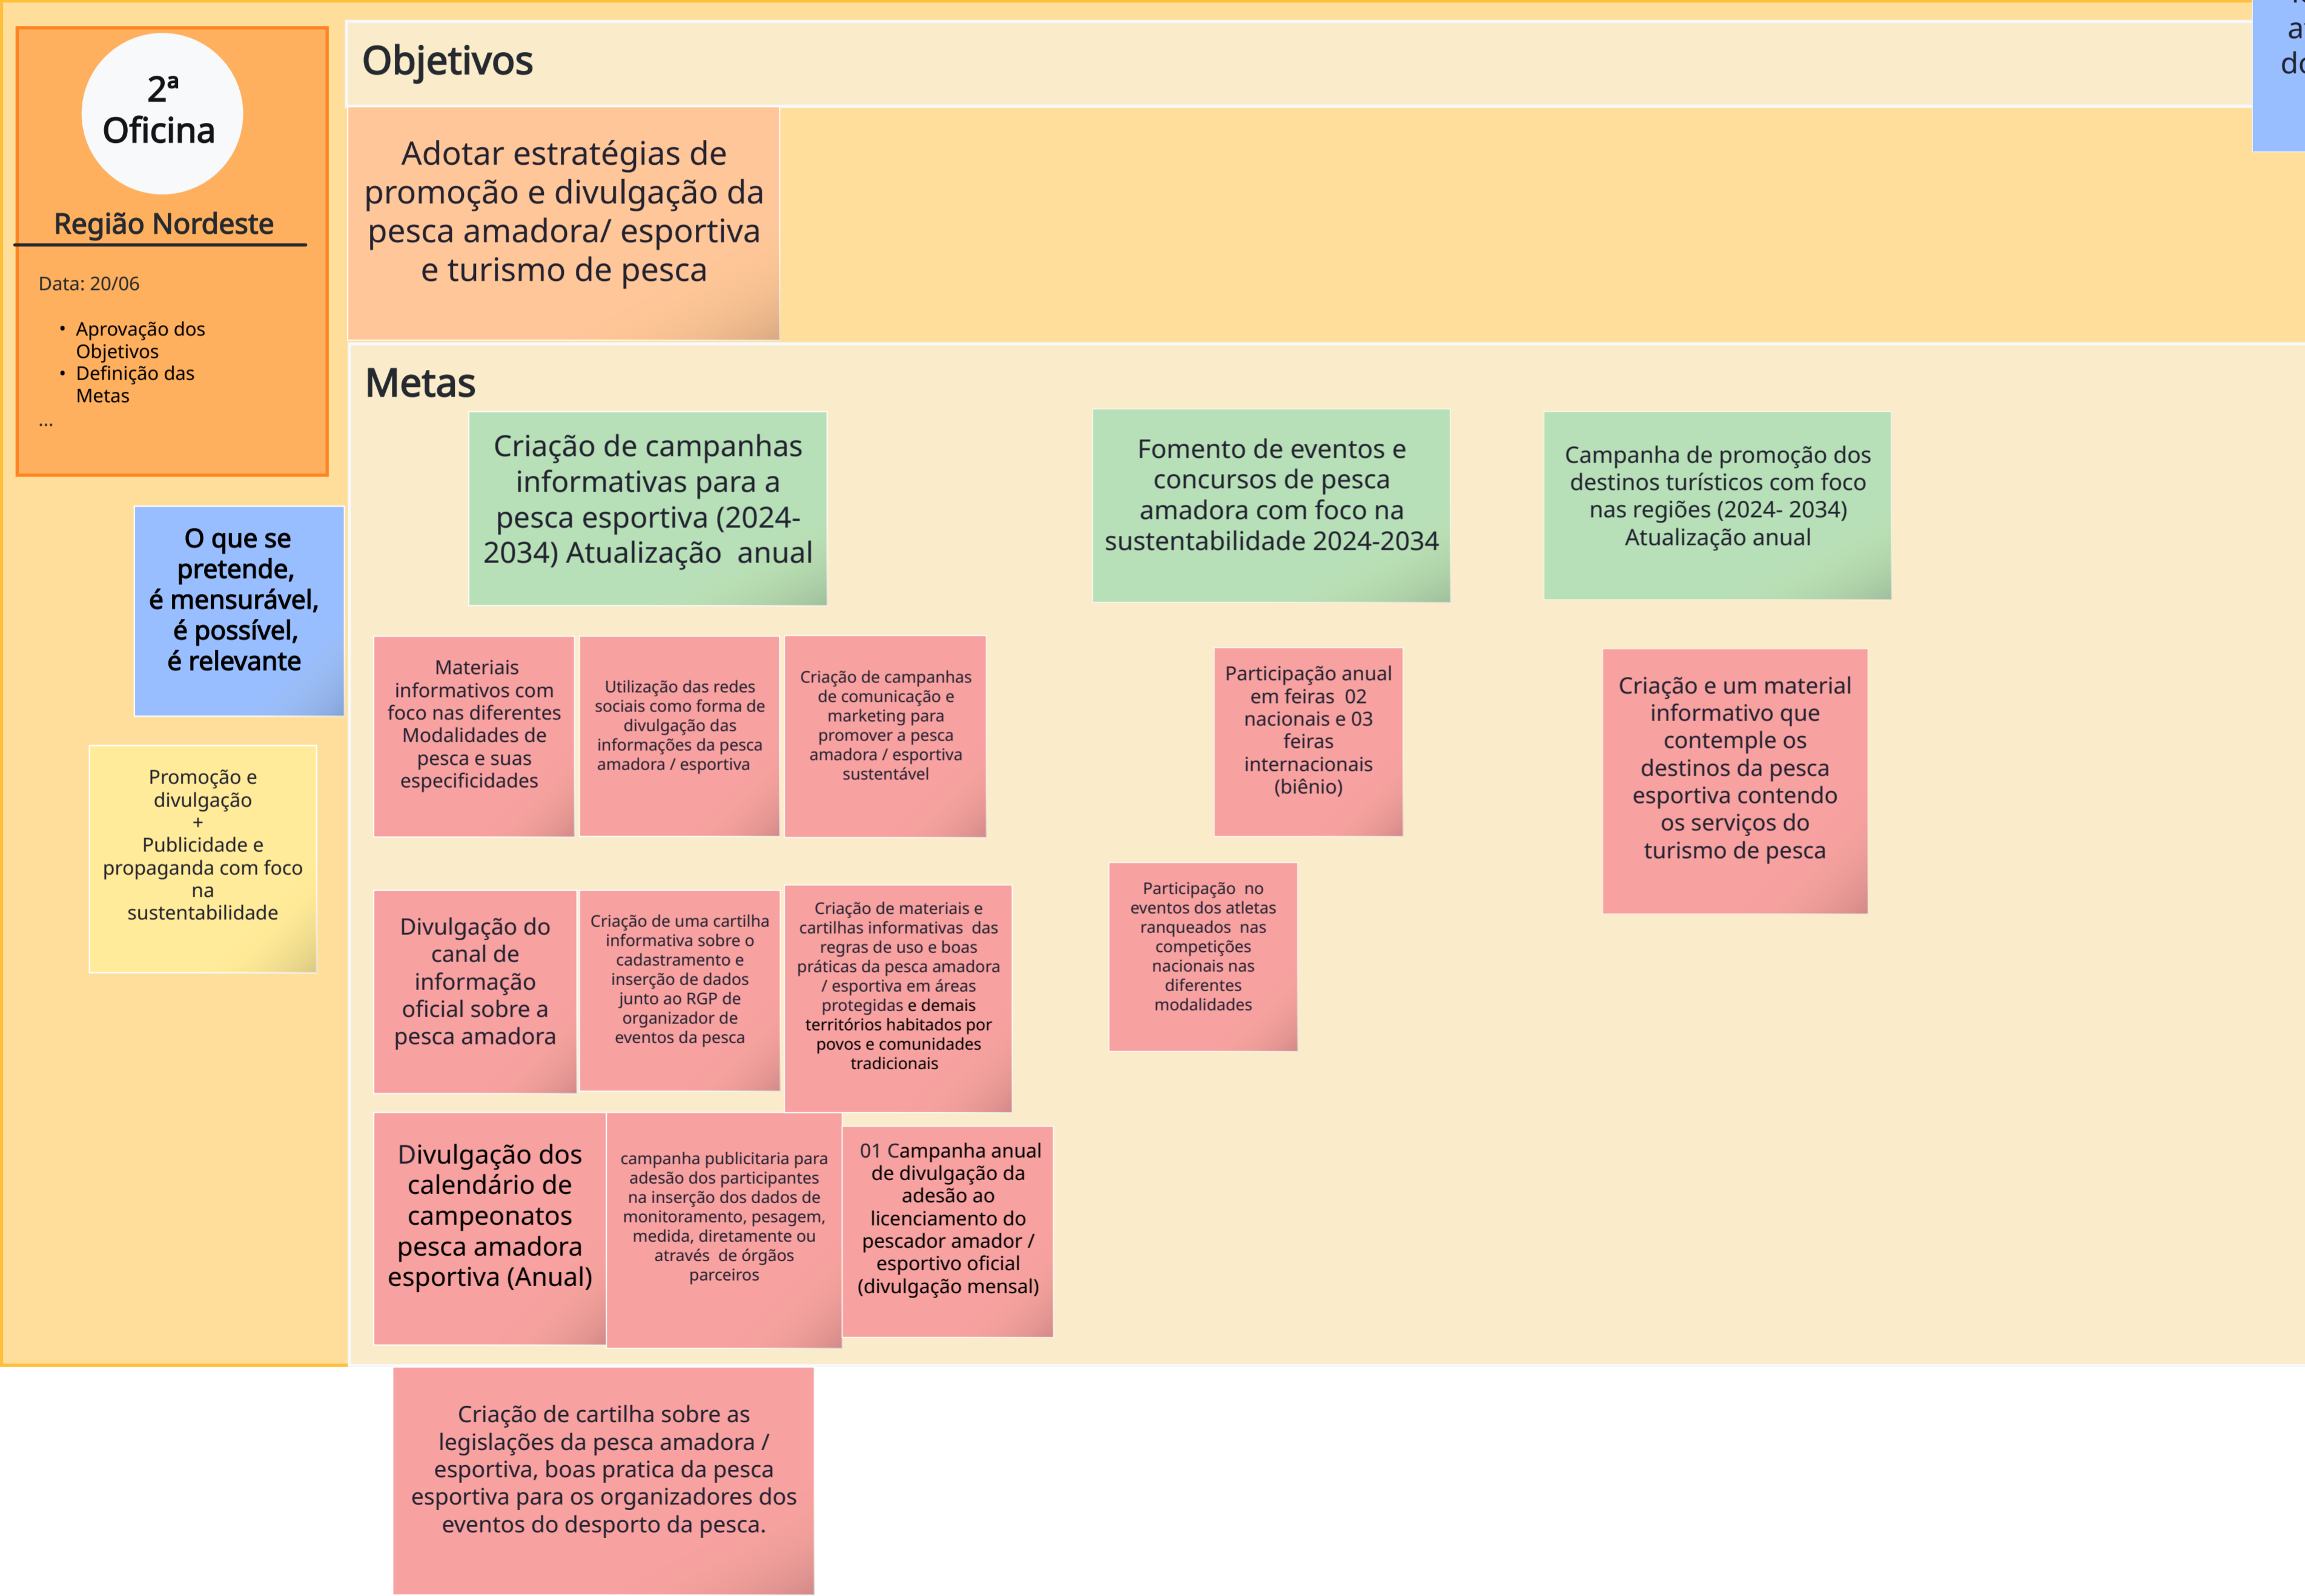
2ª Oficina

Região Nordeste

Data: 20/06

- Aprovação dos Objetivos
- Definição das Metas

...

O que se pretende, é mensurável, é possível, é relevante

Promoção e divulgação + Publicidade e propaganda com foco na sustentabilidade

Objetivos

Adotar estratégias de promoção e divulgação da pesca amadora/ esportiva e turismo de pesca

Metas

Criação de campanhas informativas para a pesca esportiva (2024-2034) Atualização anual

Materiais informativos com foco nas diferentes Modalidades de pesca e suas especificidades

Utilização das redes sociais como forma de divulgação das informações da pesca amadora / esportiva

Criação de campanhas de comunicação e marketing para promover a pesca amadora / esportiva sustentável

Divulgação do canal de informação oficial sobre a pesca amadora

Criação de uma cartilha informativa sobre o cadastramento e inserção de dados junto ao RGP de organizador de eventos da pesca

Criação de materiais e cartilhas informativas das regras de uso e boas práticas da pesca amadora / esportiva em áreas protegidas e demais territórios habitados por povos e comunidades tradicionais

Divulgação dos calendário de campeonatos pesca amadora esportiva (Anual)

campanha publicitaria para adesão dos participantes na inserção dos dados de monitoramento, pesagem, medida, diretamente ou através de órgãos parceiros

01 Campanha anual de divulgação da adesão ao licenciamento do pescador amador / esportivo oficial (divulgação mensal)

Criação de cartilha sobre as legislações da pesca amadora / esportiva, boas pratica da pesca esportiva para os organizadores dos eventos do desporto da pesca.

Fomento de eventos e concursos de pesca amadora com foco na sustentabilidade 2024-2034

Participação anual em feiras 02 nacionais e 03 feiras internacionais (biênio)

Participação no eventos dos atletas ranqueados nas competições nacionais nas diferentes modalidades

Campanha de promoção dos destinos turísticos com foco nas regiões (2024- 2034) Atualização anual

Criação e um material informativo que contemple os destinos da pesca esportiva contendo os serviços do turismo de pesca

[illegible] a do